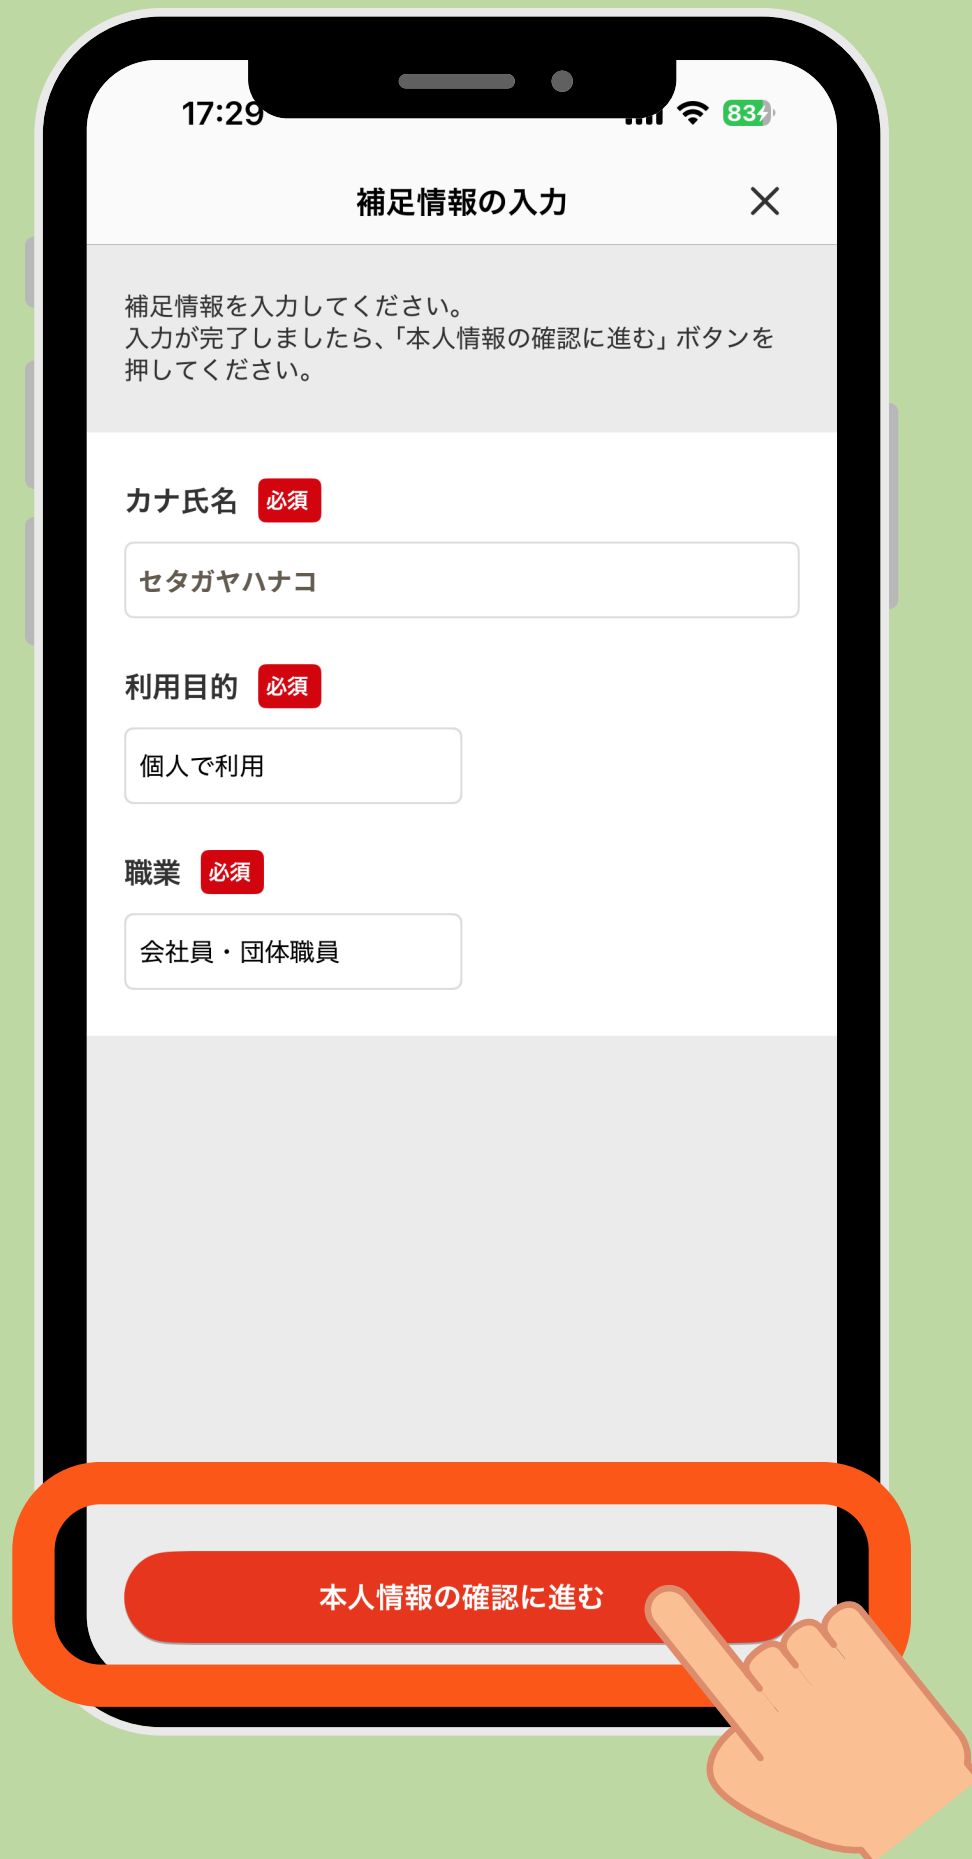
17:29

83

補足情報の入力

×

補足情報を入力してください。
入力が完了しましたら、「本人情報の確認に進む」ボタンを押してください。

カナ氏名 必須

セタガヤハナコ

利用目的 必須

個人で利用

職業 必須

会社員・団体職員

本人情報の確認に進む